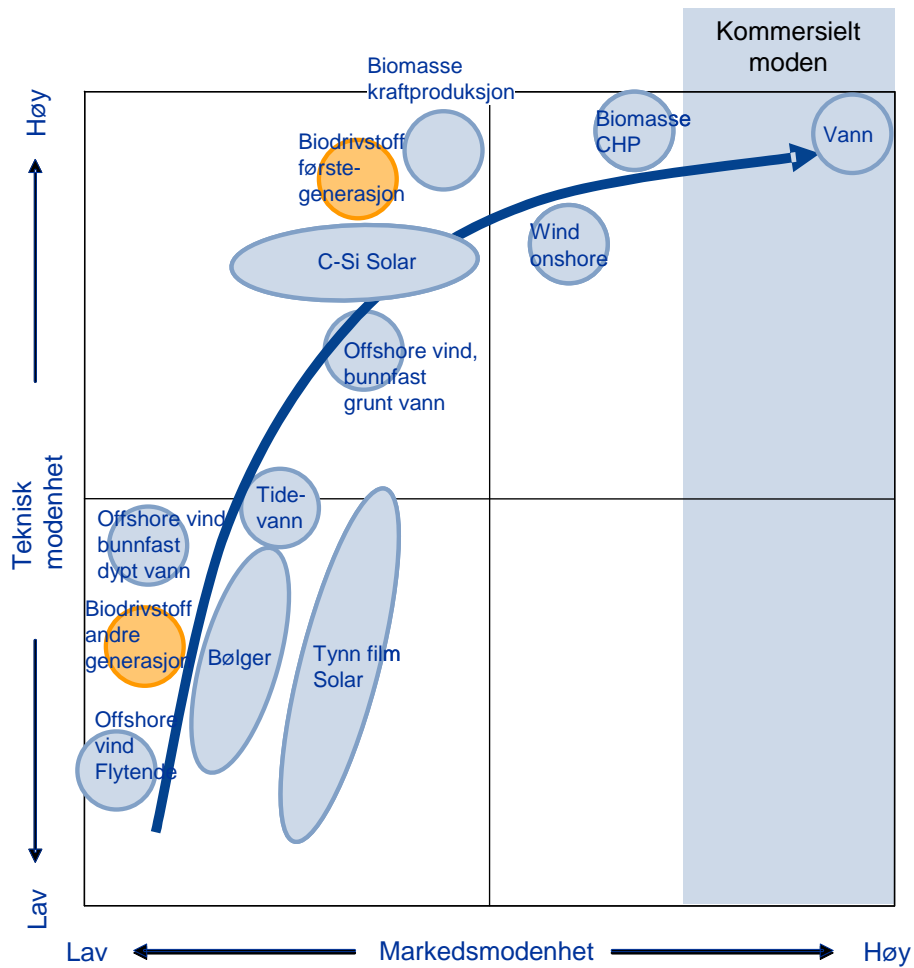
Kommersielt moden

Høy

Teknisk modenhet

Lav

Biomasse kraftproduksjon

Biodrivstoff første-generasjon

Biomasse CHP

Vann

C-Si Solar

Wind onshore

Offshore vind, bunnfast grunt vann

Tide-vann

Offshore vind bunnfast dypt vann

Biodrivstoff andre generasjon

Bølger

Tynn film Solar

Offshore vind Flytende

Lav

Markedsmodenhet

Høy